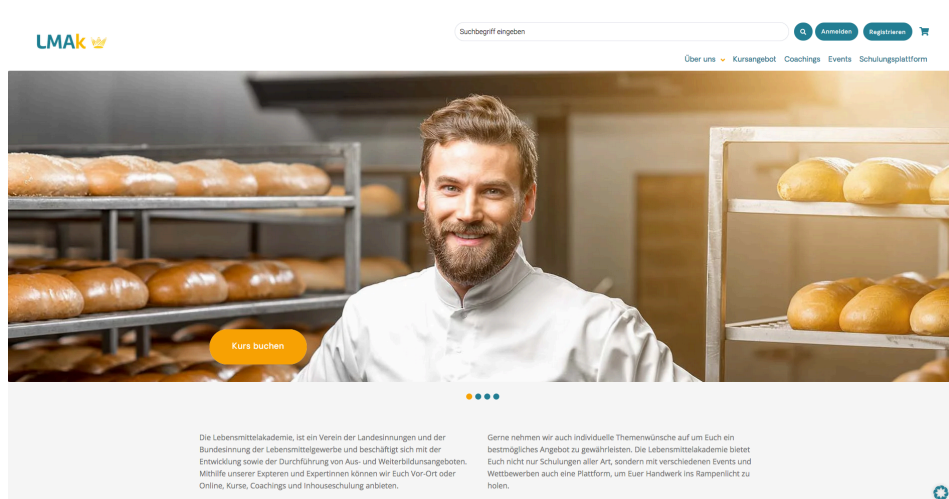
LMAk

Suchbegriff eingeben

Anmelden

Registrieren

Über uns Kursangebot Coachings Events Schulungsplattform

Kurs buchen

Die Lebensmittelakademie, ist ein Verein der Landesinnungen und der Bundesinnung der Lebensmittelgewerbe und beschäftigt sich mit der Entwicklung sowie der Durchführung von Aus- und Weiterbildungsangeboten. Mithilfe unserer Expteren und Expertinnen können wir Euch Vor-Ort oder Online, Kurse, Coachings und Inhouseschulung anbieten.

Gerne nehmen wir auch individuelle Themenwünsche auf um Euch ein bestmögliches Angebot zu gewährleisten. Die Lebensmittelakademie bietet Euch nicht nur Schulungen aller Art, sondern mit verschiedenen Events und Wettbewerben auch eine Plattform, um Euer Handwerk ins Rampenlicht zu holen.